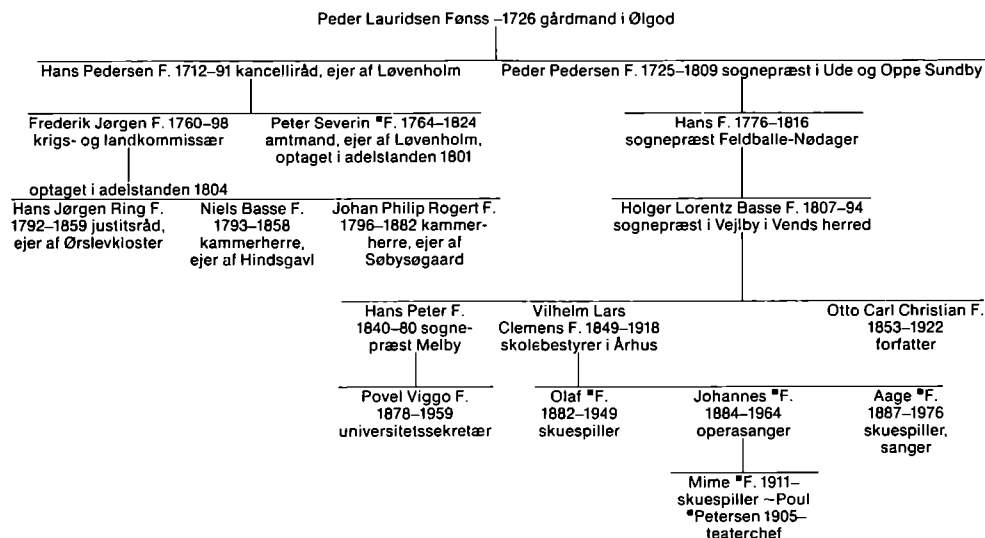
Peder Lauridsen Fønss –1726 gårdmand i Ølgod

Hans Pedersen F. 1712–91 kancelliråd, ejer af Løvenholm

Peder Pedersen F. 1725–1809 sognepræst i Ude og Oppe Sundby

Frederik Jørgen F. 1760–98 krigs- og landkommissær

Peter Severin *F. 1764–1824 amtmand, ejer af Løvenholm, optaget i adelstanden 1801

Hans F. 1776–1816 sognepræst Feldballe-Nødager

optaget i adelstanden 1804

Hans Jørgen Ring F. 1792–1859 justitsråd, ejer af Ørslevkloster

Niels Basse F. 1793–1858 kammerherre, ejer af Hindsgavl

Johan Philip Rogert F. 1796–1882 kammerherre, ejer af Søbysøgaard

Holger Lorentz Basse F. 1807–94 sognepræst i Vejlby i Vends herred

Hans Peter F. 1840–80 sognepræst Melby

Vilhelm Lars Clemens F. 1849–1918 skolebestyrer i Århus

Otto Carl Christian F. 1853–1922 forfatter

Povel Viggo F. 1878–1959 universitetssekretær

Olaf *F. 1882–1949 skuespiller

Johannes *F. 1884–1964 operasanger

Aage *F. 1887–1976 skuespiller, sanger

Mime *F. 1911– skuespiller ~Poul *Petersen 1905– teaterchef